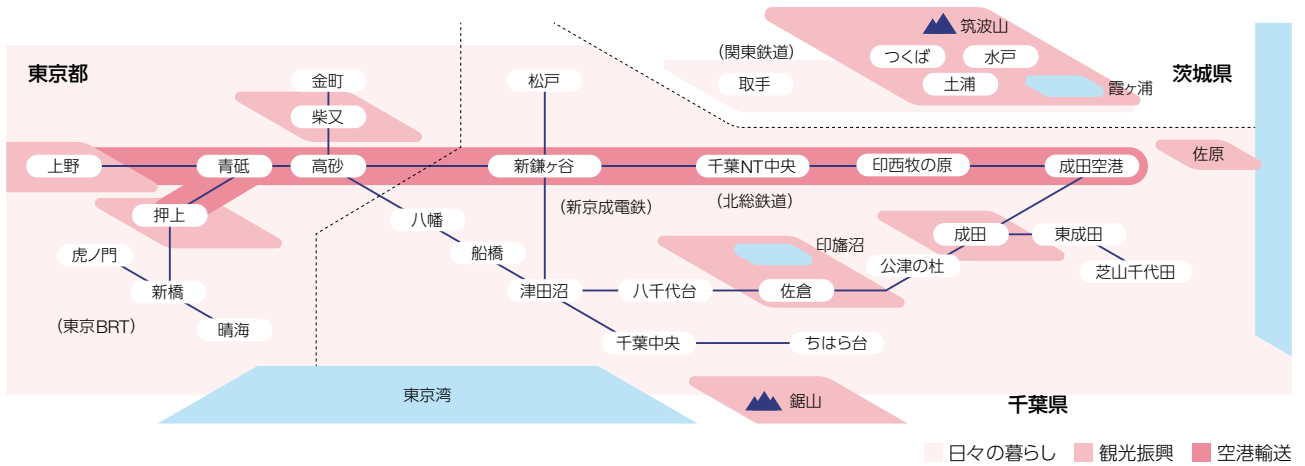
東京都

金町

柴又

上野

青砥

高砂

押上

虎ノ門

新橋

(東京BRT)

晴海

八幡

船橋

松戸

新鎌ヶ谷

(新京成電鉄)

津田沼

八千代台

千葉中央

ちはら台

(関東鉄道)

取手

筑波山

つくば

水戸

土浦

霞ヶ浦

茨城県

千葉NT中央

(北総鉄道)

印西牧の原

成田空港

佐原

印旛沼

佐倉

公津の杜

成田

東成田

芝山千代田

東京湾

鋸山

千葉県

日々の暮らし

観光振興

空港輸送